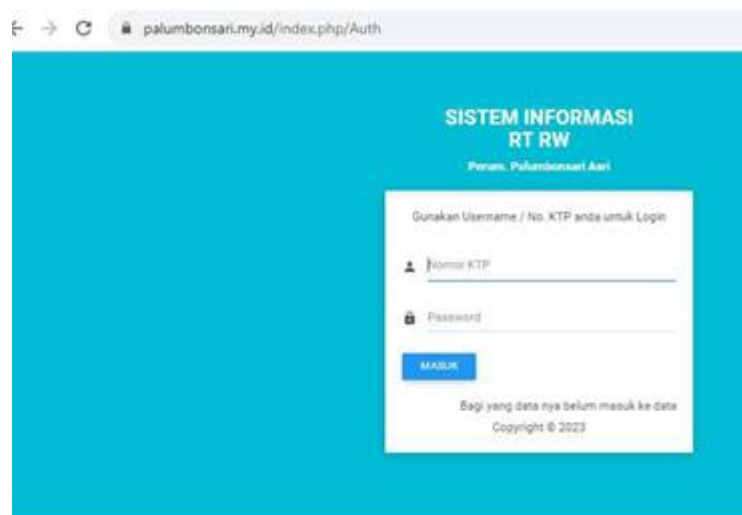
palumbonsari.my.id/index.php/Auth

SISTEM INFORMASI
RT RW
Perum. Palumbonsari Asri

Gunakan Username / No. KTP anda untuk Login

Nomor KTP

Password

MASUK

Bagi yang data nya belum masuk ke data
Copyright © 2023